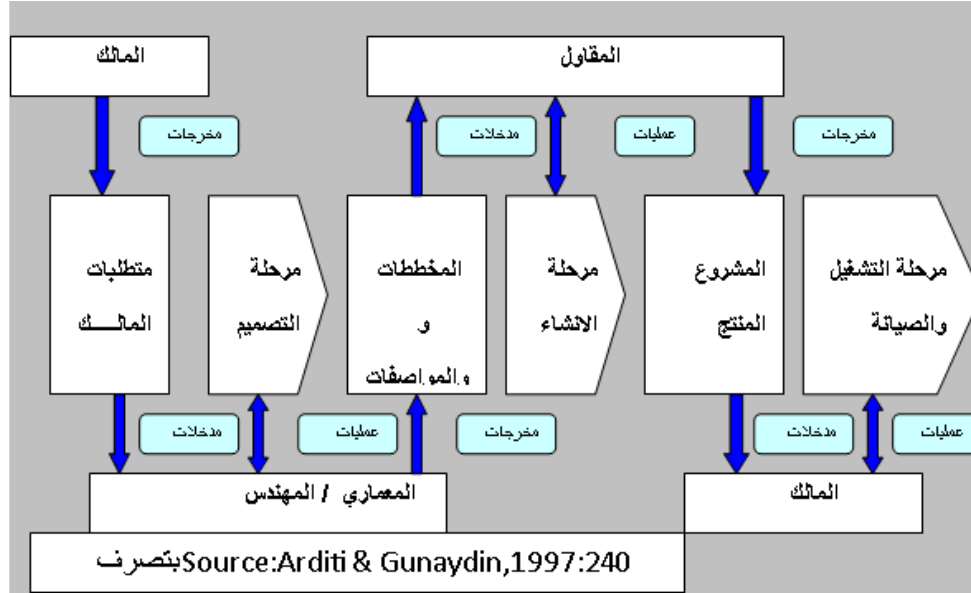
المالك

المقاول

مخرجات

مدخلات

عمليات

مخرجات

متطلبات المالـــك

مرحلة التصميم

المخططات و والمواصفات

مرحلة الانشاء

المشروع المنتج

مرحلة التشغيل والصيانة

مدخلات

عمليات

مخرجات

مدخلات

عمليات

المعماري / المهندس

المالك

Source:Arditi & Gunaydin,1997:240 بتصرف